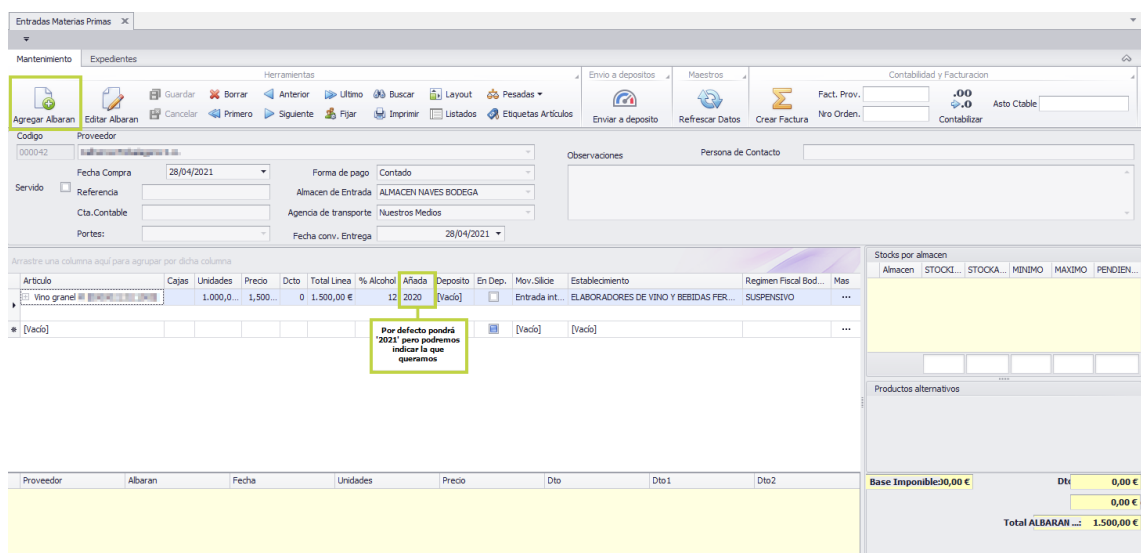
Entradas Materias Primas ✕

Mantenimiento | Expedientes

Herramientas | Envio a depositos | Maestros | Contabilidad y Facturacion

Agregar Albaran | Editar Albaran | Guardar | Cancelar | Borrar | Primero | Anterior | Siguiente | Ultimo | Fijar | Buscar | Imprimir | Layout | Listados | Pesadas | Etiquetas Artículos | Enviar a deposito | Refrescar Datos | Crear Factura | Fact. Prov. | Nro Orden. | .00 ⇒.0 Contabilizar | Asto Ctable

Codigo: 000042 | Proveedor: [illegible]

Fecha Compra: 28/04/2021 | Forma de pago: Contado | Observaciones | Persona de Contacto

Servido | Referencia | Almacen de Entrada: ALMACEN NAVES BODEGA

Cta.Contable | Agencia de transporte: Nuestros Medios

Portes: | Fecha conv. Entrega: 28/04/2021

Arrastre una columna aquí para agrupar por dicha columna

| Articulo | Cajas | Unidades | Precio | Dcto | Total Linea | % Alcohol | Añada | Deposito | En Dep. | Mov.Silicie | Establecimiento | Regimen Fiscal Bod... | Mas |
|---|---|---|---|---|---|---|---|---|---|---|---|---|---|
| Vino granel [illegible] | | 1.000,0... | 1,500... | 0 | 1.500,00 € | 12 | 2020 | [Vacío] | | Entrada int... | ELABORADORES DE VINO Y BEBIDAS FER... | SUSPENSIVO | ... |
| [Vacío] | | | | | | | | | | [Vacío] | [Vacío] | | ... |

Por defecto pondrá '2021' pero podremos indicar la que queramos

Stocks por almacen
| Almacen | STOCKI... | STOCKA... | MINIMO | MAXIMO | PENDIEN... |
|---|---|---|---|---|---|

Productos alternativos

| Proveedor | Albaran | Fecha | Unidades | Precio | Dto | Dto1 | Dto2 |
|---|---|---|---|---|---|---|---|

Base Imponible: 0,00 € | Dto 0,00 €
0,00 €
Total ALBARAN ...: 1.500,00 €